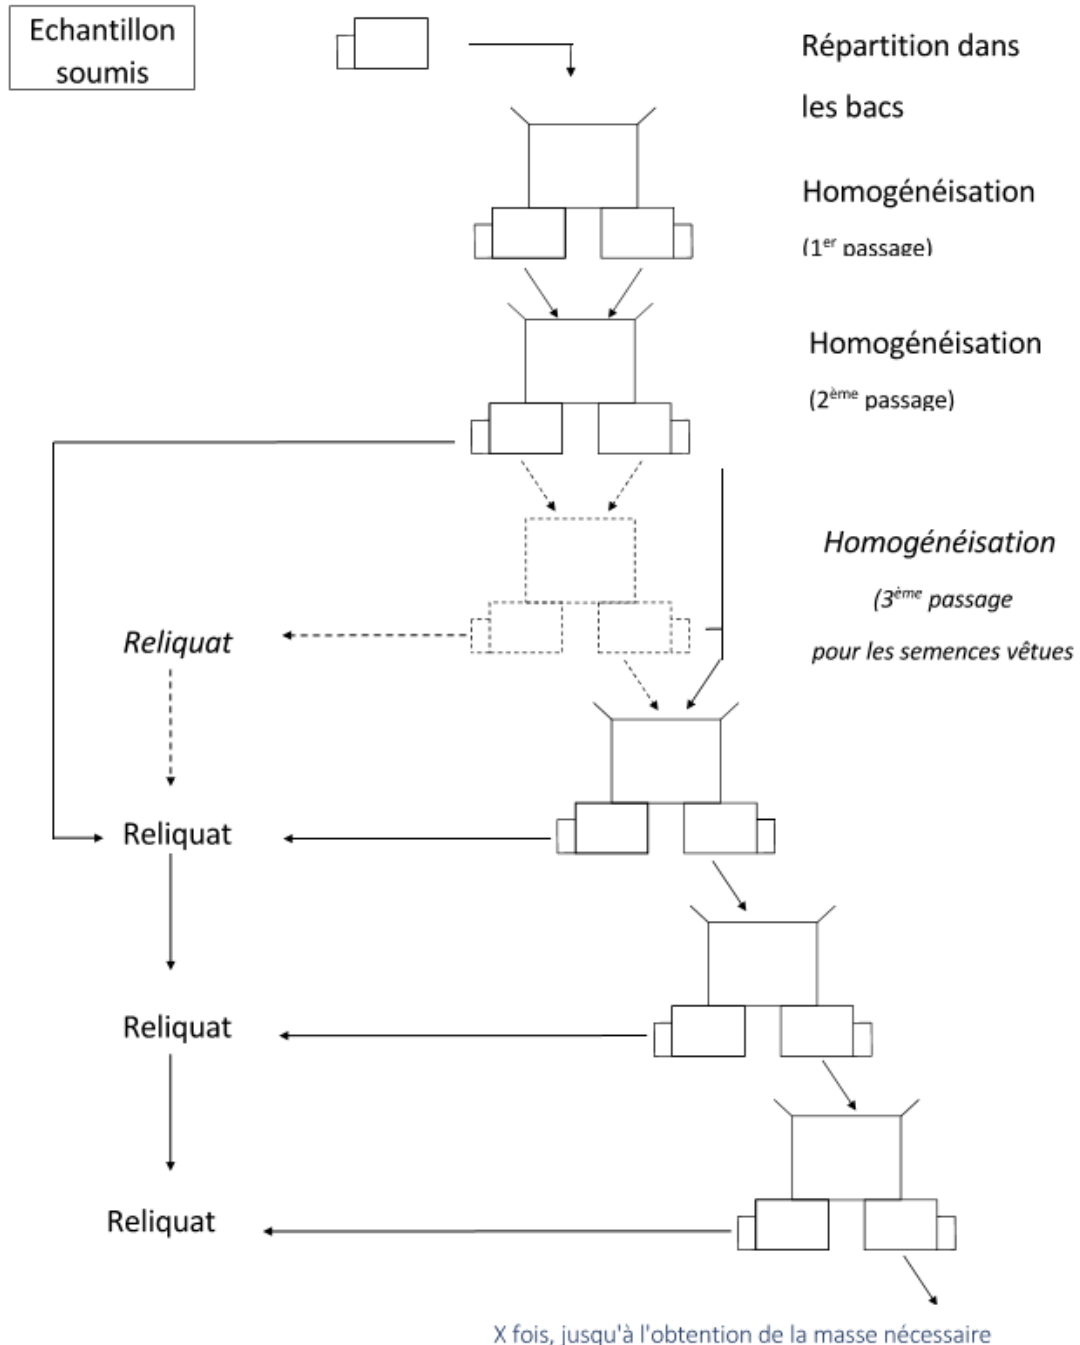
Echantillon soumis

Répartition dans les bacs

Homogénéisation ($1^{er}$ passage)

Homogénéisation ($2^{ème}$ passage)

*Homogénéisation*

*($3^{ème}$ passage*

*pour les semences vêtues*

*Reliquat*

Reliquat

Reliquat

Reliquat

X fois, jusqu'à l'obtention de la masse nécessaire